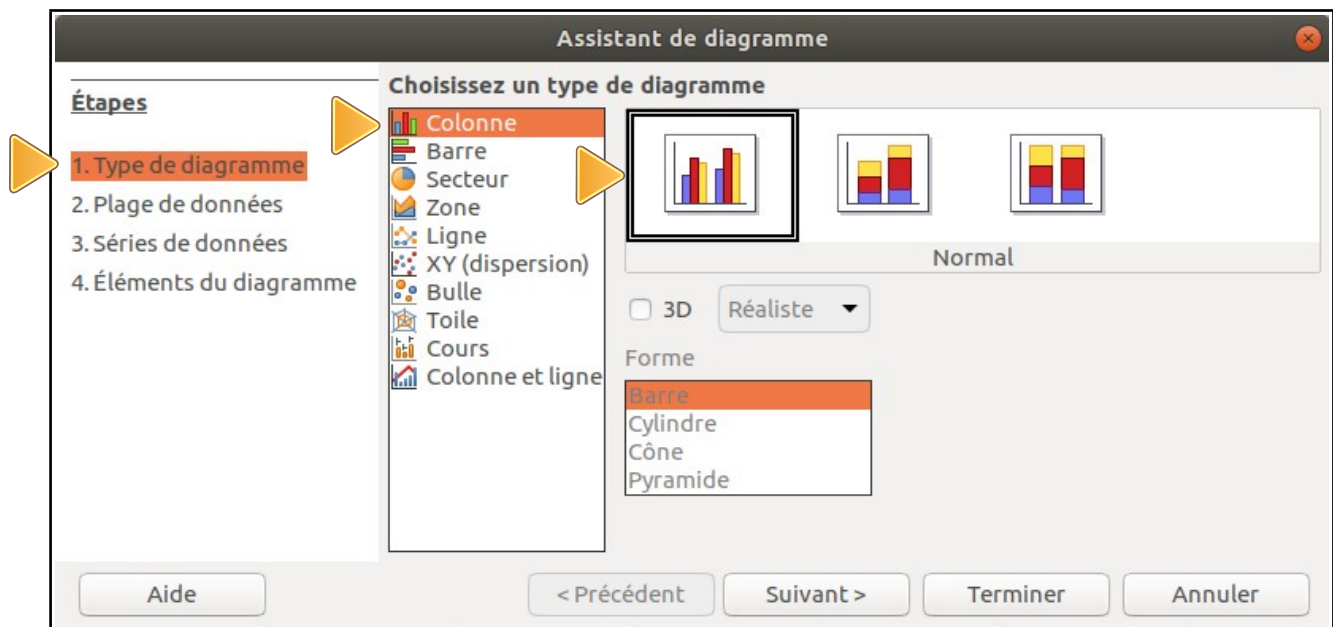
Assistant de diagramme

Étapes

1. Type de diagramme
2. Plage de données
3. Séries de données
4. Éléments du diagramme

Choisissez un type de diagramme

Colonne
Barre
Secteur
Zone
Ligne
XY (dispersion)
Bulle
Toile
Cours
Colonne et ligne

Normal

3D
Réaliste

Forme
Barre
Cylindre
Cône
Pyramide

Aide
< Précédent
Suivant >
Terminer
Annuler